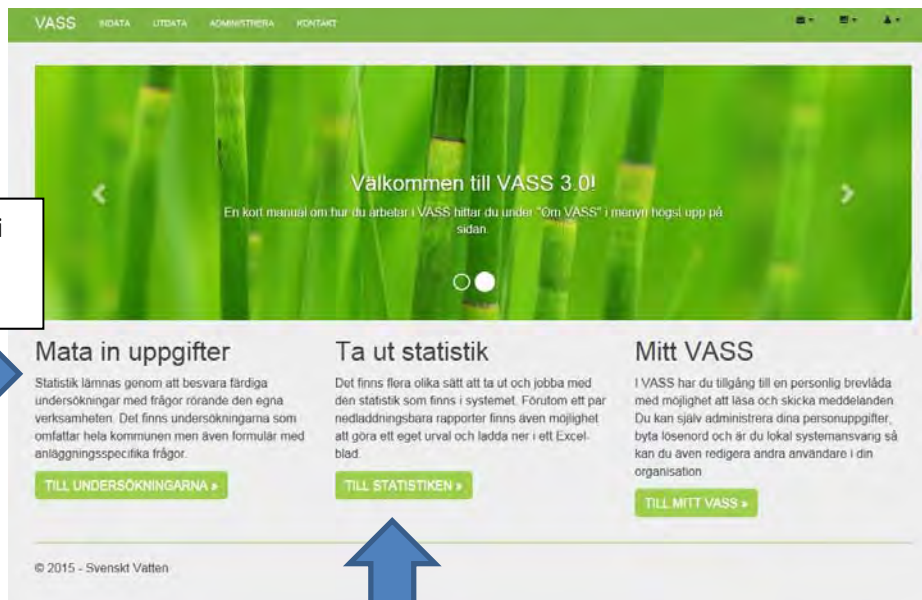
VASS INDATA UTDATA ADMINISTRERA KONTAKT

i

Välkommen till VASS 3.0!

En kort manual om hur du arbetar i VASS hittar du under "Om VASS" i menyn högst upp på sidan.

Mata in uppgifter

Statistik lämnas genom att besvara färdiga undersökningar med frågor rörande den egna verksamheten. Det finns undersökningarna som omfattar hela kommunen men även formulär med anläggningsspecifika frågor.

TILL UNDERSÖKNINGARNA »

Ta ut statistik

Det finns flera olika sätt att ta ut och jobba med den statistik som finns i systemet. Förutom ett par nedladdningsbara rapporter finns även möjlighet att göra ett eget urval och ladda ner i ett Excel-blad.

TILL STATISTIKEN »

Mitt VASS

I VASS har du tillgång till en personlig brevlåda med möjlighet att läsa och skicka meddelanden. Du kan själv administrera dina personuppgifter, byta lösenord och är du lokal systemansvarig så kan du även redigera andra användare i din organisation

TILL MITT VASS »

© 2015 - Svenskt Vatten